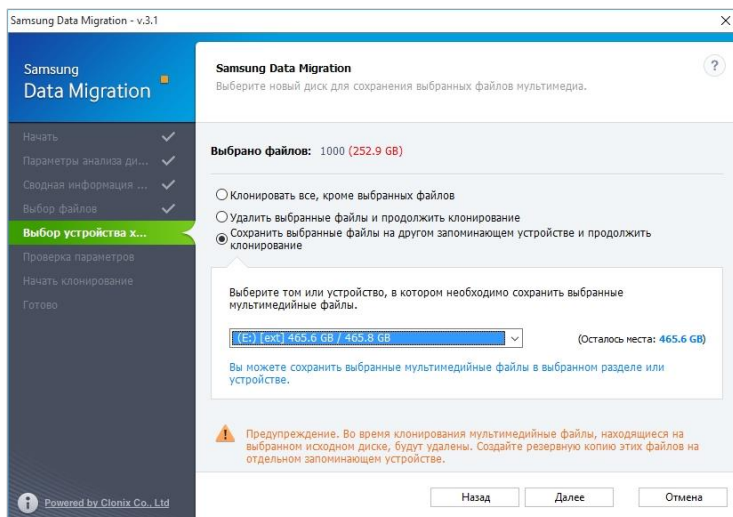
Samsung Data Migration - v.3.1

×

Samsung
Data Migration

Начать
Параметры анализа ди...
Сводная информация ...
Выбор файлов
Выбор устройства х...
Проверка параметров
Начать клонирование
Готово

Powered by Clonix Co., Ltd

Samsung Data Migration
Выберите новый диск для сохранения выбранных файлов мультимедиа.

?

Выбрано файлов: 1000 (252.9 GB)

Клонировать все, кроме выбранных файлов
Удалить выбранные файлы и продолжить клонирование
Сохранить выбранные файлы на другом запоминающем устройстве и продолжить клонирование

Выберите том или устройство, в котором необходимо сохранить выбранные мультимедийные файлы.

(E:) [ext] 465.6 GB / 465.8 GB

(Осталось места: 465.6 GB)

Вы можете сохранить выбранные мультимедийные файлы в выбранном разделе или устройстве.

Предупреждение. Во время клонирования мультимедийные файлы, находящиеся на выбранном исходном диске, будут удалены. Создайте резервную копию этих файлов на отдельном запоминающем устройстве.

Назад
Далее
Отмена